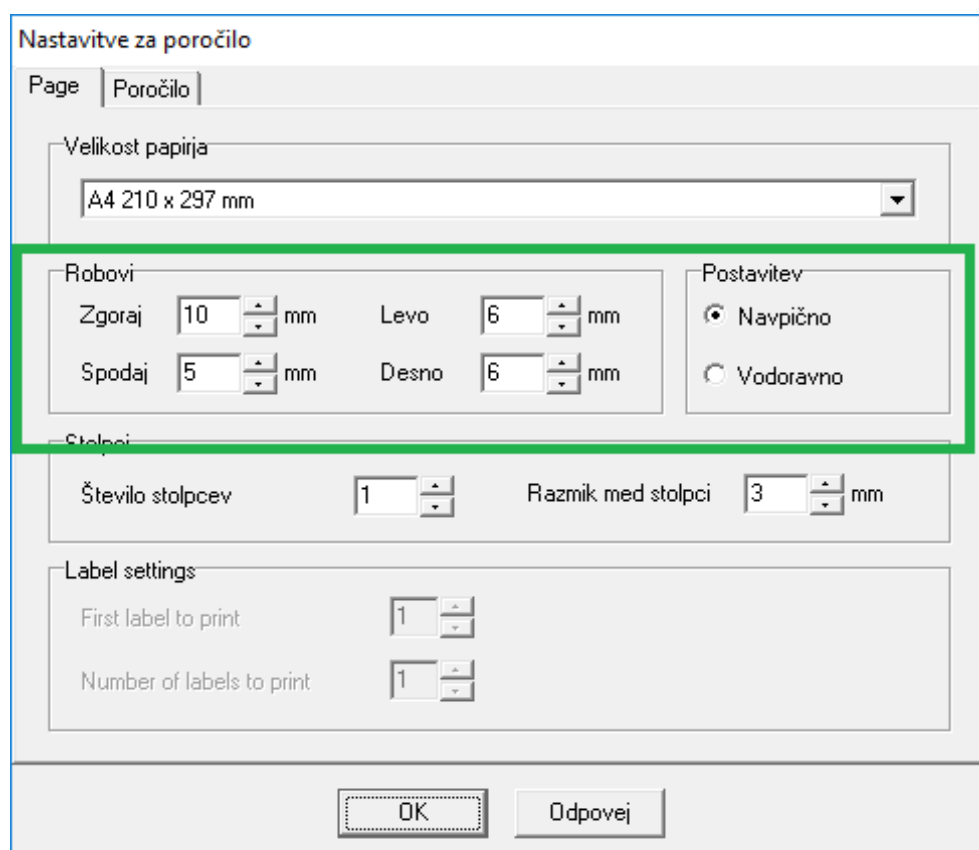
Nastavitve za poročilo

Page | Poročilo

Velikost papirja
A4 210 x 297 mm

Robovi
Zgoraj 10 mm Levo 6 mm
Spodaj 5 mm Desno 6 mm

Postavitev
Navpično
Vodoravno

Stolpci
Število stolpcev 1 Razmik med stolpci 3 mm

Label settings
First label to print 1
Number of labels to print 1

OK Odpovej